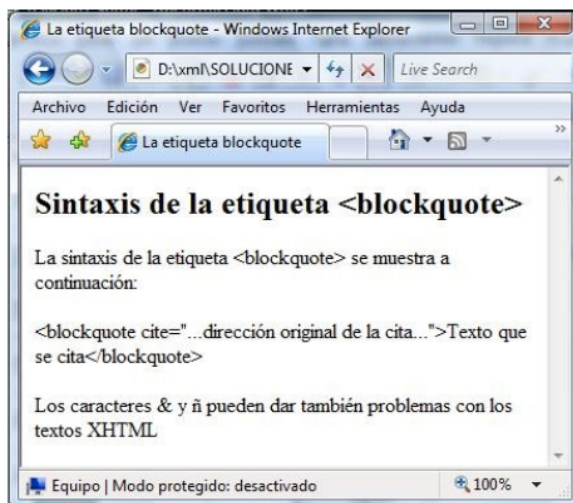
La etiqueta blockquote - Windows Internet Explorer

D:\xml\SOLUCIONE

Live Search

Archivo Edición Ver Favoritos Herramientas Ayuda

La etiqueta blockquote

Sintaxis de la etiqueta <blockquote>

La sintaxis de la etiqueta <blockquote> se muestra a continuación:

<blockquote cite="...dirección original de la cita...">Texto que se cita</blockquote>

Los caracteres & y ñ pueden dar también problemas con los textos XHTML

Equipo | Modo protegido: desactivado

100%